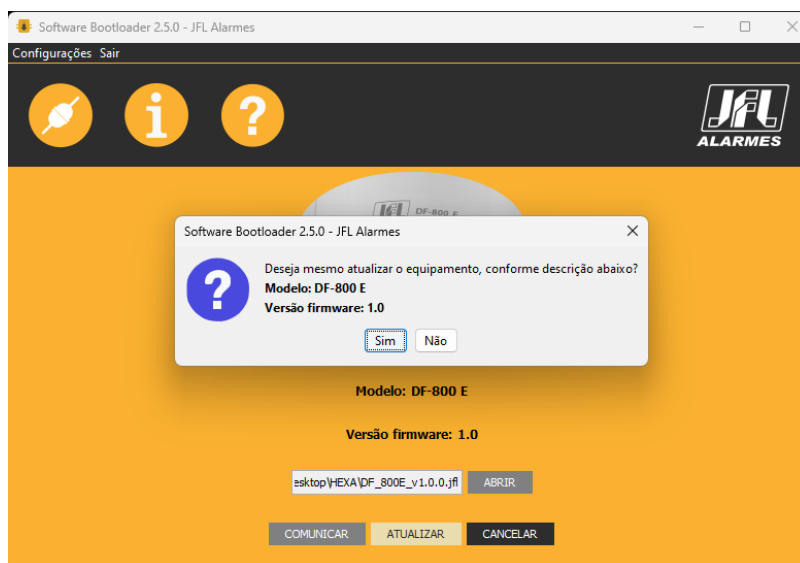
Software Bootloader 2.5.0 - JFL Alarmes

Configurações Sair

JFL ALARMES

JFL DF-800 E

Software Bootloader 2.5.0 - JFL Alarmes

Deseja mesmo atualizar o equipamento, conforme descrição abaixo?
Modelo: DF-800 E
Versão firmware: 1.0

Sim Não

Modelo: DF-800 E

Versão firmware: 1.0

esktop\HEXA\DF_800E_v1.0.0.jfl ABRIR

COMUNICAR ATUALIZAR CANCELAR